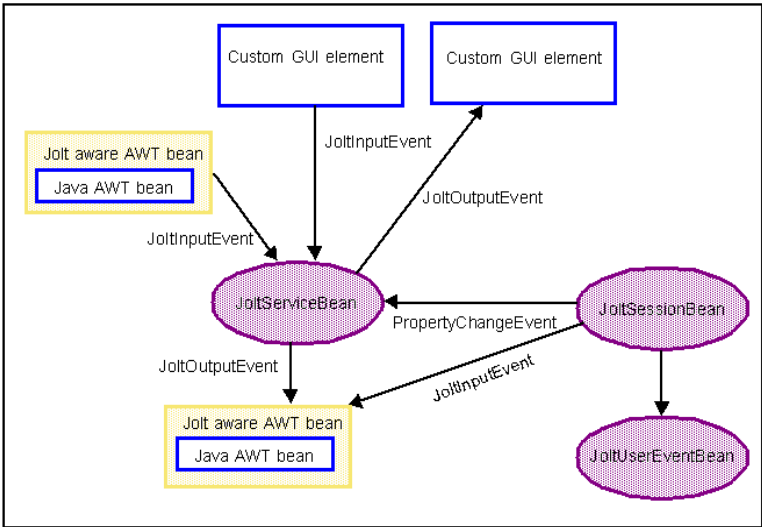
Custom GUI element

Custom GUI element

Jolt aware AWT bean

Java AWT bean

JoltInputEvent

JoltOutputEvent

JoltInputEvent

JoltServiceBean

JoltSessionBean

PropertyChangeEvent

JoltOutputEvent

JoltInputEvent

Jolt aware AWT bean

Java AWT bean

JoltUserEventBean